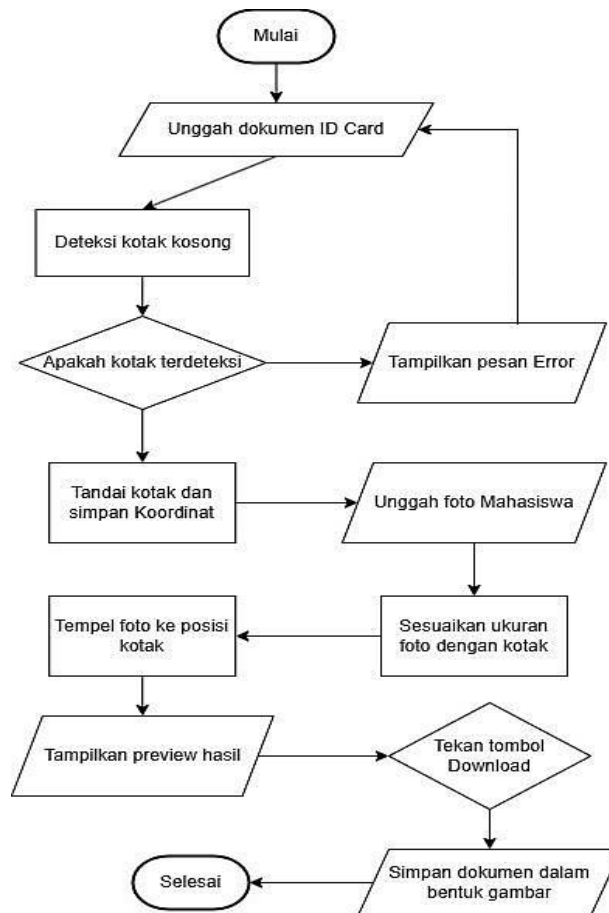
Mulai

Unggah dokumen ID Card

Deteksi kotak kosong

Apakah kotak terdeteksi

Tampilkan pesan Error

Tandai kotak dan simpan Koordinat

Unggah foto Mahasiswa

Sesuaikan ukuran foto dengan kotak

Tempel foto ke posisi kotak

Tampilkan preview hasil

Tekan tombol Download

Simpan dokumen dalam bentuk gambar

Selesai